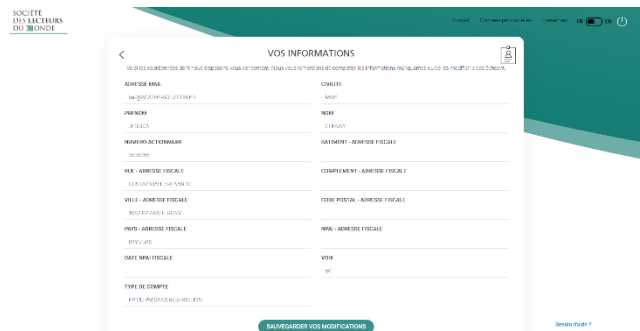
SOCIÉTÉ DES LECTEURS DU MONDE

Accueil Données personnelles Contact FR EN

VOS INFORMATIONS

Voici les coordonnées dont nous disposons vous concernant. Nous vous remercions de compléter les informations manquantes ou de les modifier si cela s'impose.

ADRESSE MAIL
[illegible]

CIVILITE
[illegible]

PRENOM
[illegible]

NOM
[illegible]

NUMERO ACTIONNAIRE
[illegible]

BATIMENT - ADRESSE FISCALE

RUE - ADRESSE FISCALE
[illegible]

COMPLEMENT - ADRESSE FISCALE

VILLE - ADRESSE FISCALE
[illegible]

CODE POSTAL - ADRESSE FISCALE

PAYS - ADRESSE FISCALE
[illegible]

NIFI - ADRESSE FISCALE

DATE NPAI FISCALE

VOIX
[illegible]

TYPE DE COMPTE
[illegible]

SAUVEGARDER VOS MODIFICATIONS

Besoin d'aide ?